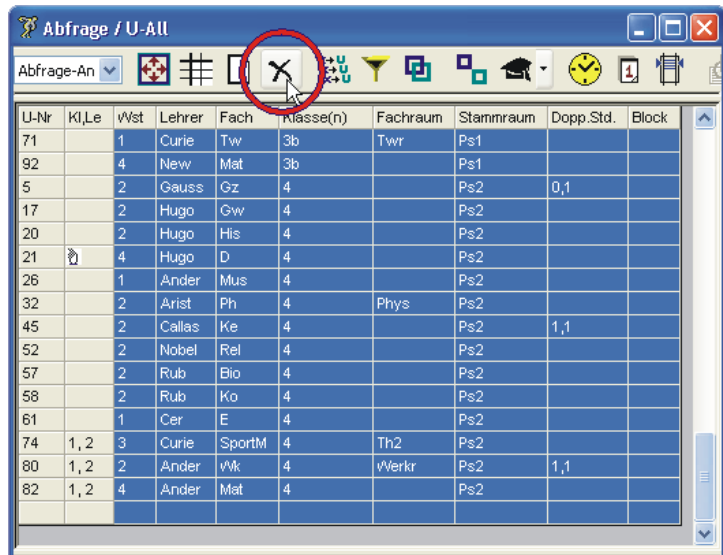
Abfrage / U-All

Abfrage-An

| U-Nr | Kl,Le | Wst | Lehrer | Fach | Klasse(n) | Fachraum | Stammraum | Dopp.Std. | Block |
|---|---|---|---|---|---|---|---|---|---|
| 71 | | 1 | Curie | Tw | 3b | Twr | Ps1 | | |
| 92 | | 4 | New | Mat | 3b | | Ps1 | | |
| 5 | | 2 | Gauss | Gz | 4 | | Ps2 | 0,1 | |
| 17 | | 2 | Hugo | Gw | 4 | | Ps2 | | |
| 20 | | 2 | Hugo | His | 4 | | Ps2 | | |
| 21 | | 4 | Hugo | D | 4 | | Ps2 | | |
| 26 | | 1 | Ander | Mus | 4 | | Ps2 | | |
| 32 | | 2 | Arist | Ph | 4 | Phys | Ps2 | | |
| 45 | | 2 | Callas | Ke | 4 | | Ps2 | 1,1 | |
| 52 | | 2 | Nobel | Rel | 4 | | Ps2 | | |
| 57 | | 2 | Rub | Bio | 4 | | Ps2 | | |
| 58 | | 2 | Rub | Ko | 4 | | Ps2 | | |
| 61 | | 1 | Cer | E | 4 | | Ps2 | | |
| 74 | 1, 2 | 3 | Curie | SportM | 4 | Th2 | Ps2 | | |
| 80 | 1, 2 | 2 | Ander | Wk | 4 | Werkr | Ps2 | 1,1 | |
| 82 | 1, 2 | 4 | Ander | Mat | 4 | | Ps2 | | |